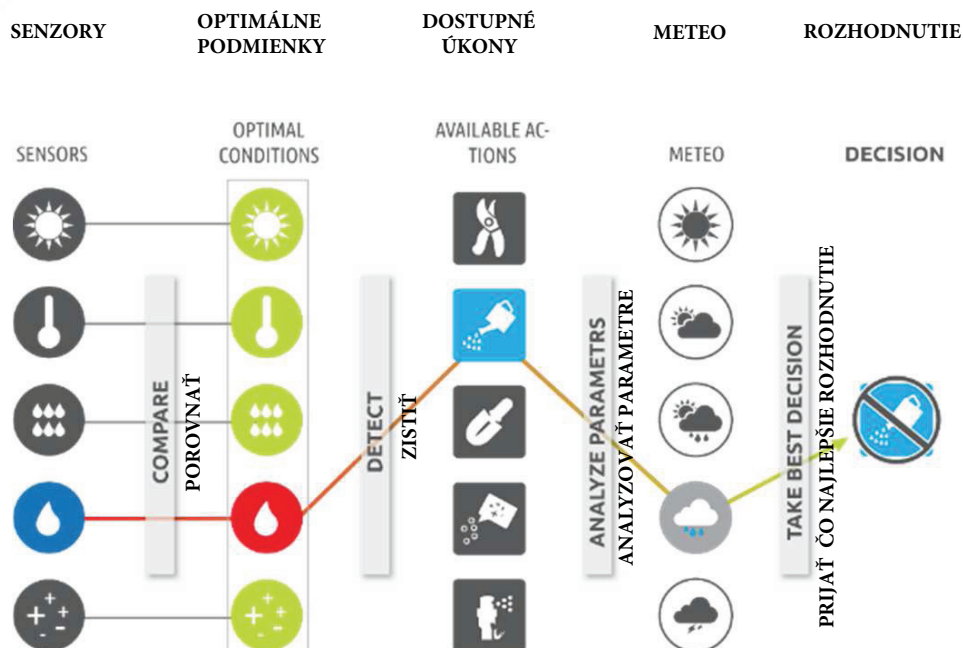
SENZORY

OPTIMÁLNE PODMIENKY

DOSTUPNÉ ÚKONY

METEO

ROZHODNUTIE

SENSORS

OPTIMAL CONDITIONS

AVAILABLE ACTIONS

METEO

DECISION

COMPARE

POROVNAŤ

DETECT

ZISTIŤ

ANALYZE PARAMETRS

ANALYZOVAŤ PARAMETRE

TAKE BEST DECISION

PRIJAŤ ČO NAJLEPŠIE ROZHODNUTIE